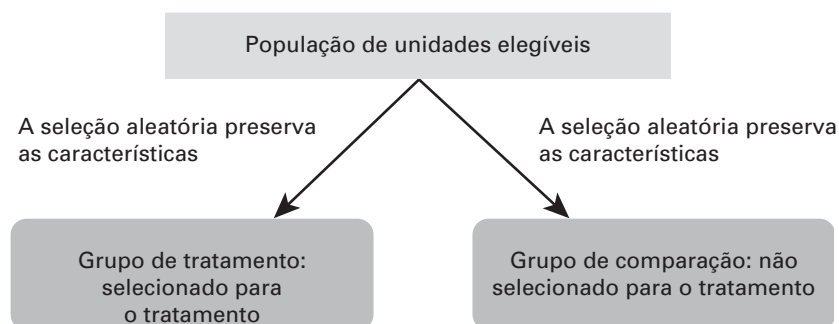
População de unidades elegíveis

A seleção aleatória preserva as características

A seleção aleatória preserva as características

Grupo de tratamento: selecionado para o tratamento

Grupo de comparação: não selecionado para o tratamento